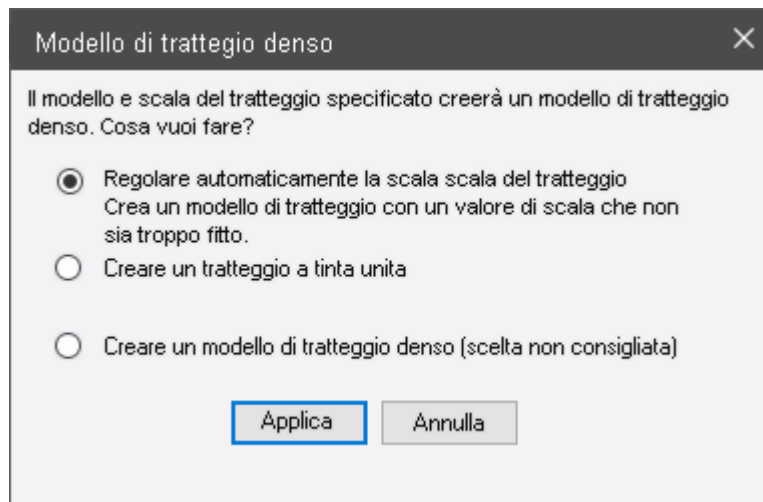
Modello di tratteggio denso

Il modello e scala del tratteggio specificato creerà un modello di tratteggio denso. Cosa vuoi fare?

Regolare automaticamente la scala scala del tratteggio
Crea un modello di tratteggio con un valore di scala che non sia troppo fitto.

Creare un tratteggio a tinta unita

Creare un modello di tratteggio denso (scelta non consigliata)

Applica
Annulla